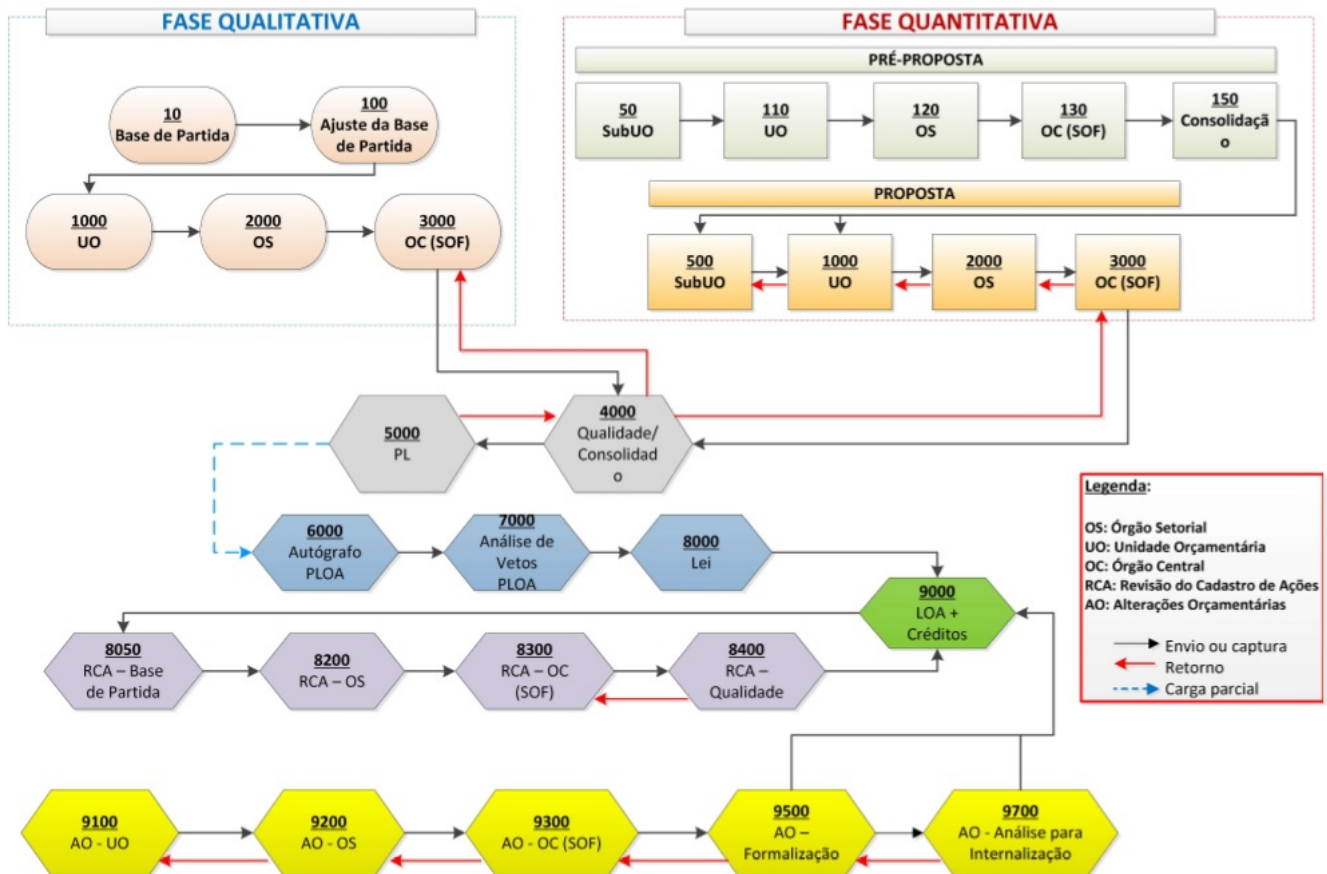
FASE QUALITATIVA

10
Base de Partida

100
Ajuste da Base de Partida

1000
UO

2000
OS

3000
OC (SOF)

FASE QUANTITATIVA

PRÉ-PROPOSTA

50
SubUO

110
UO

120
OS

130
OC (SOF)

150
Consolidação

PROPOSTA

500
SubUO

1000
UO

2000
OS

3000
OC (SOF)

5000
PL

4000
Qualidade/ Consolidado

6000
Autógrafo PLOA

7000
Análise de Vetos PLOA

8000
Lei

9000
LOA + Créditos

Legenda:

OS: Órgão Setorial
UO: Unidade Orçamentária
OC: Órgão Central
RCA: Revisão do Cadastro de Ações
AO: Alterações Orçamentárias

Envio ou captura
Retorno
Carga parcial

8050
RCA – Base de Partida

8200
RCA – OS

8300
RCA – OC (SOF)

8400
RCA – Qualidade

9100
AO - UO

9200
AO - OS

9300
AO - OC (SOF)

9500
AO – Formalização

9700
AO - Análise para Internalização